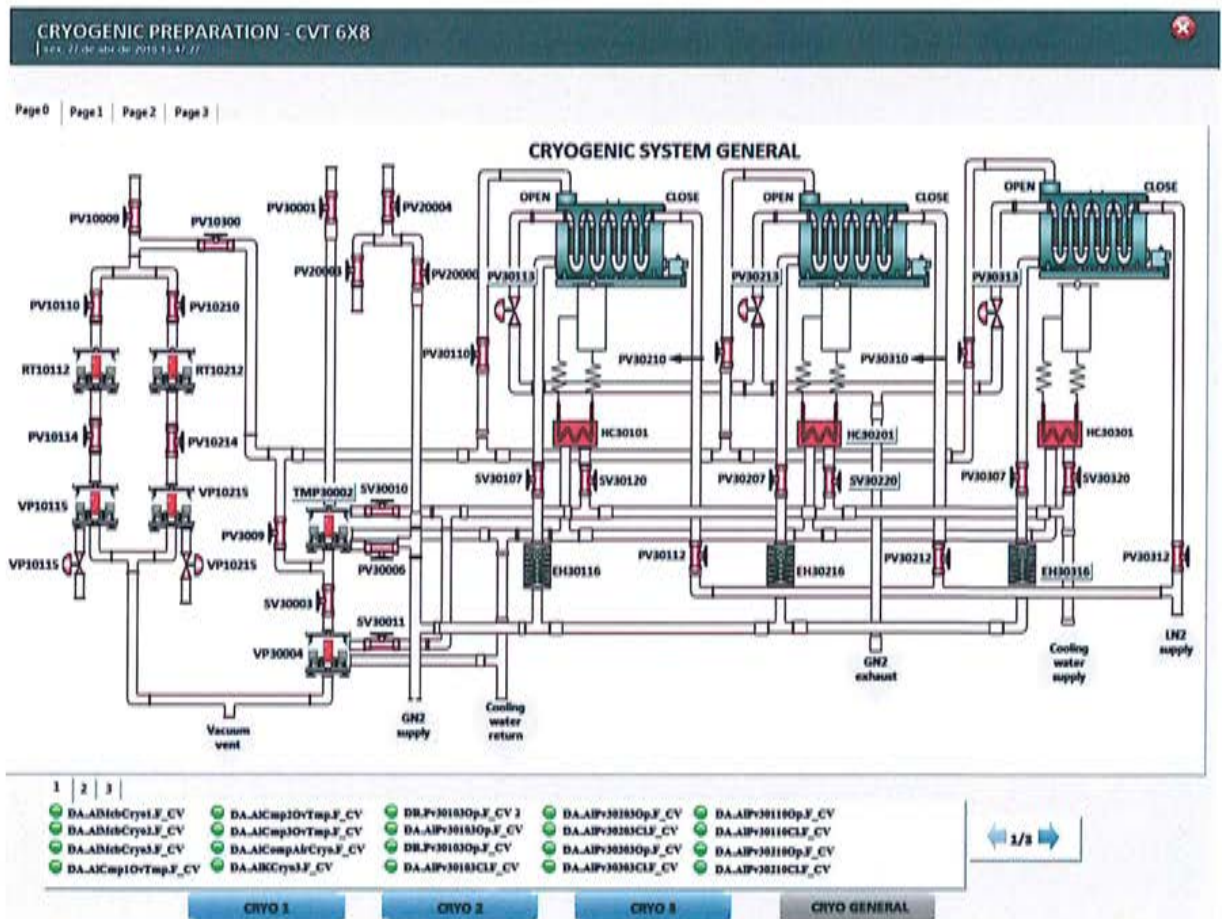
CRYOGENIC PREPARATION - CVT 6X8
sex, 27 de abr de 2015 11:47:27

Page 0 | Page 1 | Page 2 | Page 3

CRYOGENIC SYSTEM GENERAL

PV10009
PV10300
PV30001
PV20004
PV20003
PV20000
PV10110
PV10210
RT10112
RT10212
PV10114
PV10214
VP10115
VP10215
VP10115
VP10215
PV3009
TMP30002
SV30010
PV30006
SV30003
SV30011
VP30004
Vacuum vent
GN2 supply
Cooling water return
OPEN
CLOSE
PV30113
PV30110
PV30210
HC30101
SV30107
SV30120
EH30116
PV30112
OPEN
CLOSE
PV30213
PV30310
HC30201
PV30207
SV30220
EH30216
PV30212
OPEN
CLOSE
PV30313
HC30301
PV30307
SV30320
EH30316
PV30312
GN2 exhaust
Cooling water supply
LN2 supply

1 | 2 | 3
DA.AlMtbCryo1.F_CV
DA.AlMtbCryo2.F_CV
DA.AlMtbCryo3.F_CV
DA.AlCmp1OvTmp.F_CV
DA.AlCmp2OvTmp.F_CV
DA.AlCmp3OvTmp.F_CV
DA.AlCompAirCryo.F_CV
DA.AlKCryo3.F_CV
DB.Pv30103Op.F_CV 2
DA.AlPv30103Op.F_CV
DB.Pv30103Op.F_CV
DA.AlPv30103CLF_CV
DA.AlPv30203Op.F_CV
DA.AlPv30203CLF_CV
DA.AlPv30303Op.F_CV
DA.AlPv30303CLF_CV
DA.AlPv30110Op.F_CV
DA.AlPv30110CLF_CV
DA.AlPv30210Op.F_CV
DA.AlPv30210CLF_CV

1/3

CRYO 1
CRYO 2
CRYO 3
CRYO GENERAL